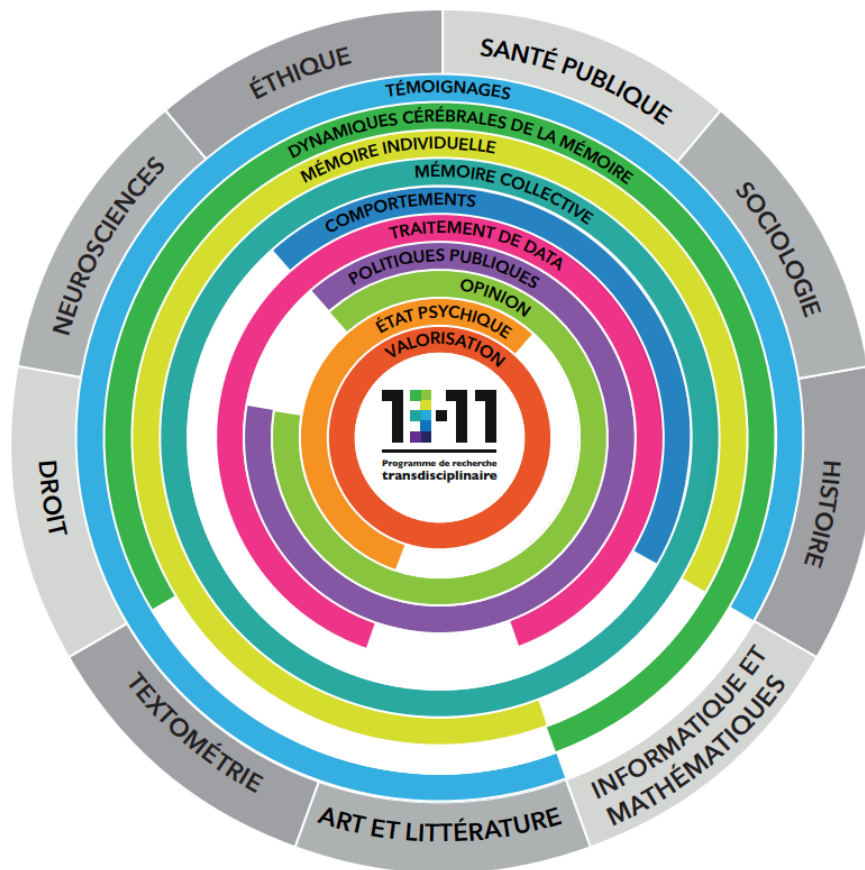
ÉTHIQUE
SANTÉ PUBLIQUE
SOCIOLOGIE
HISTOIRE
INFORMATIQUE ET MATHÉMATIQUES
ART ET LITTÉRATURE
TEXTOMÉTRIE
DROIT
NEUROSCIENCES

TÉMOIGNAGES
DYNAMIQUES CÉRÉBRALES DE LA MÉMOIRE
MÉMOIRE INDIVIDUELLE
MÉMOIRE COLLECTIVE
COMPORTEMENTS
TRAITEMENT DE DATA
POLITIQUES PUBLIQUES
OPINION
ÉTAT PSYCHIQUE
VALORISATION

13·11
Programme de recherche transdisciplinaire